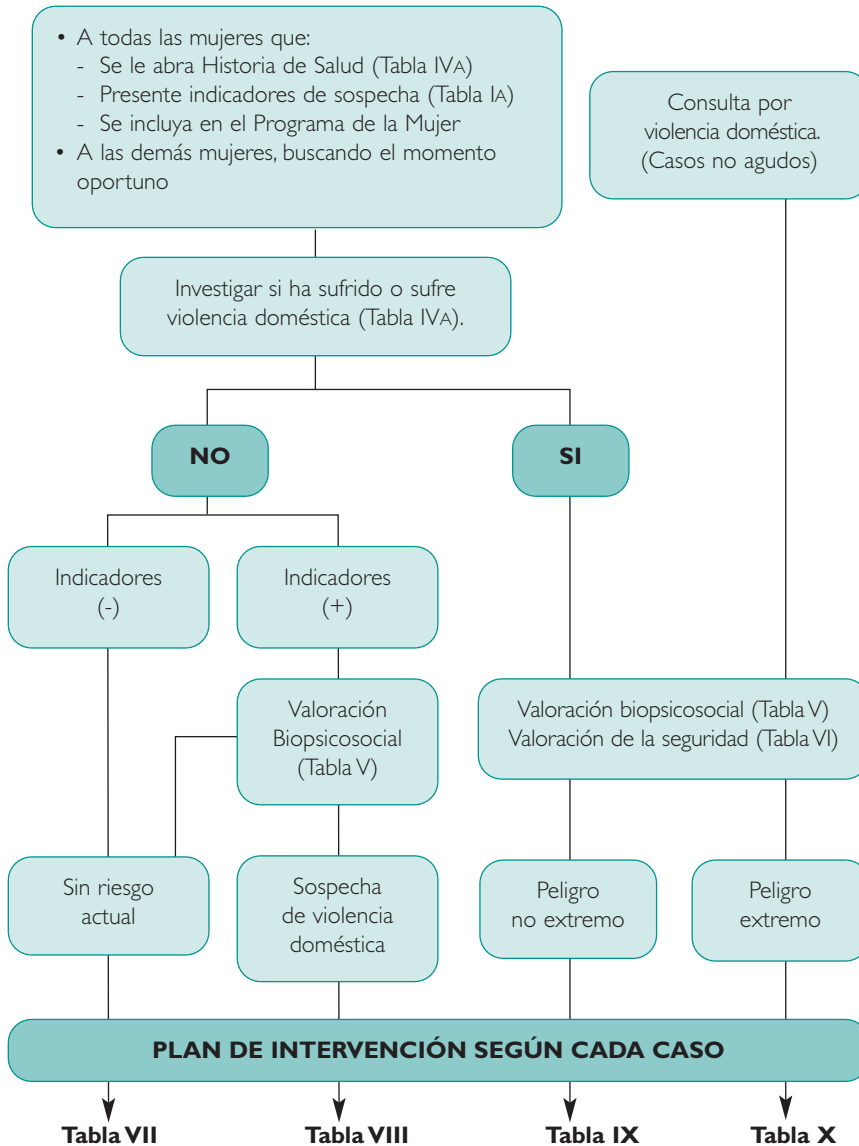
• A todas las mujeres que:
- Se le abra Historia de Salud (Tabla IVA)
- Presente indicadores de sospecha (Tabla IA)
- Se incluya en el Programa de la Mujer
• A las demás mujeres, buscando el momento oportuno

Consulta por violencia doméstica. (Casos no agudos)

Investigar si ha sufrido o sufre violencia doméstica (Tabla IVA).

NO

SI

Indicadores (-)

Indicadores (+)

Valoración Biopsicosocial (Tabla V)

Valoración biopsicosocial (Tabla V)
Valoración de la seguridad (Tabla VI)

Sin riesgo actual

Sospecha de violencia doméstica

Peligro no extremo

Peligro extremo

PLAN DE INTERVENCIÓN SEGÚN CADA CASO

Tabla VII

Tabla VIII

Tabla IX

Tabla X